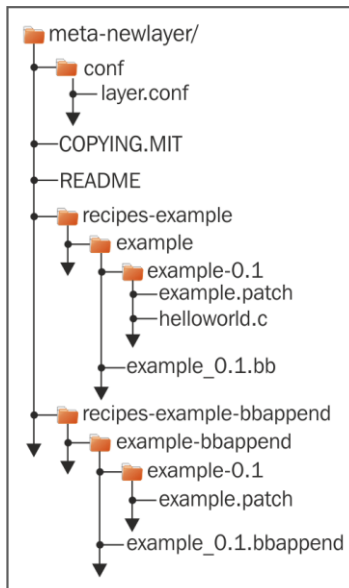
meta-newlayer/
conf
layer.conf
COPYING.MIT
README
recipes-example
example
example-0.1
example.patch
helloworld.c
example_0.1.bb
recipes-example-bbappend
example-bbappend
example-0.1
example.patch
example_0.1.bbappend